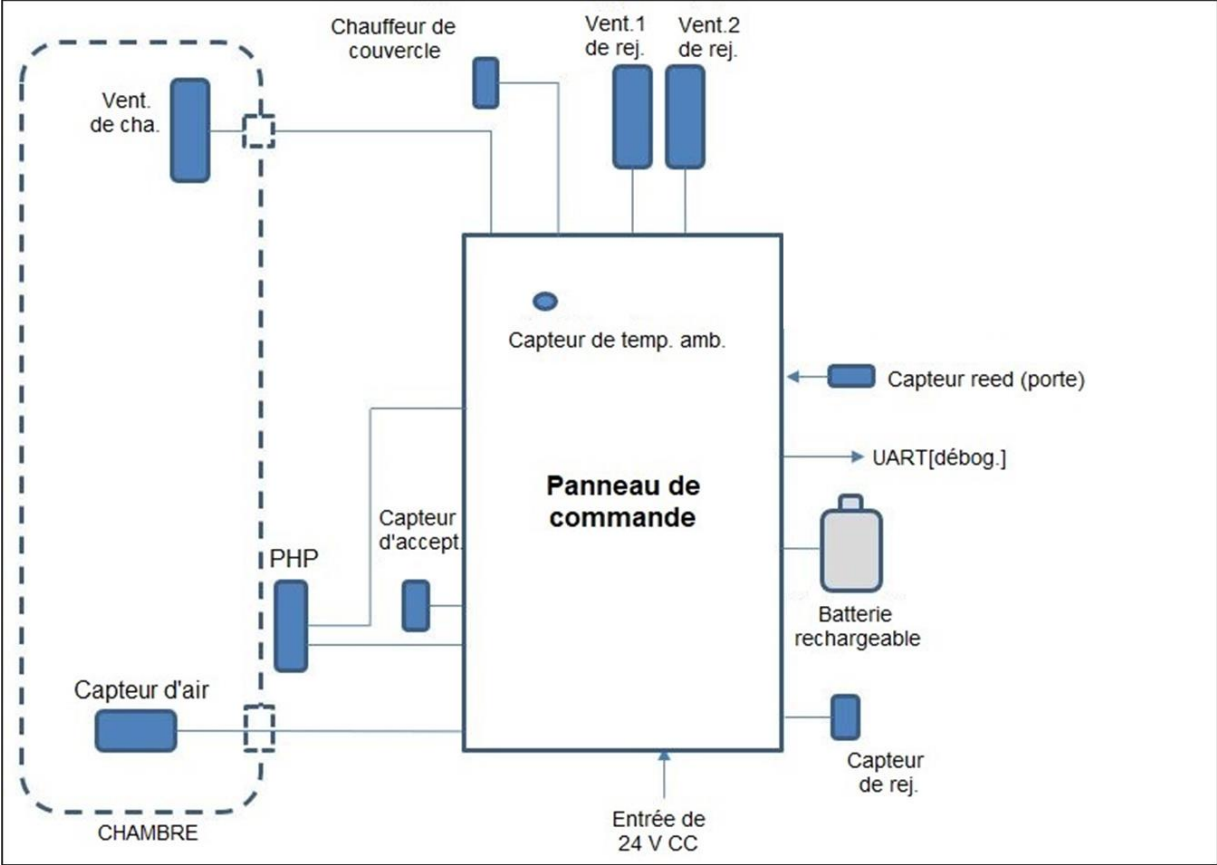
Chauffeur de couvercle

Vent.1 de rej.

Vent.2 de rej.

Vent. de cha.

Capteur de temp. amb.

Capteur reed (porte)

UART[débog.]

Panneau de commande

Capteur d'accept.

PHP

Batterie rechargeable

Capteur d'air

Capteur de rej.

Entrée de 24 V CC

CHAMBRE